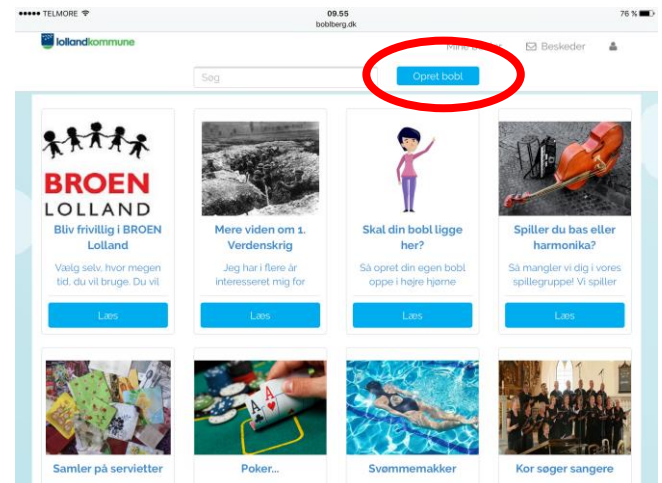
●●●●● TELMORE
09.55
boblberg.dk
76 %

lollandkommune

Mine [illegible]
Beskeder

Søg
Opret bobl

BROEN
LOLLAND

Bliv frivillig i BROEN Lolland
Vælg selv, hvor megen tid, du vil bruge. Du vil
Læs

Mere viden om 1. Verdenskrig
Jeg har i flere år interesseret mig for
Læs

Skal din bobl ligge her?
Så opret din egen bobl oppe i højre hjørne
Læs

Spiller du bas eller harmonika?
Så mangler vi dig i vores spillegruppe! Vi spiller
Læs

Samler på servietter

Poker...

Svømmemakker

Kor søger sangere